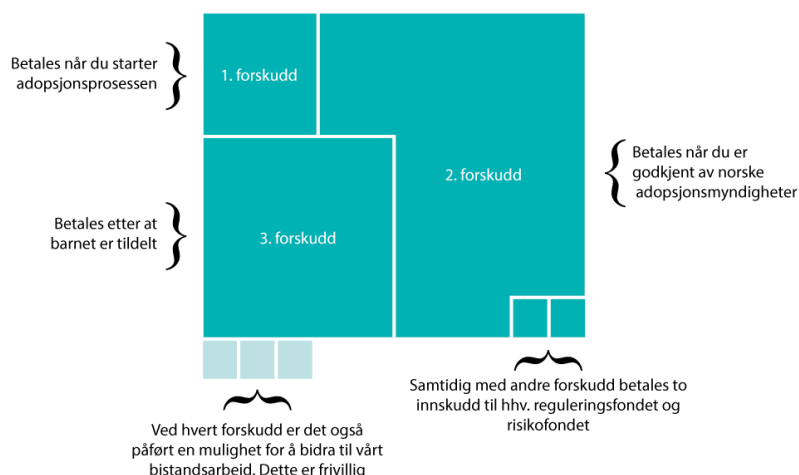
Betales når du starter adopsjonsprosessen

1. forskudd

2. forskudd

Betales når du er godkjent av norske adopsjonsmyndigheter

Betales etter at barnet er tildelt

3. forskudd

Samtidig med andre forskudd betales to innskudd til hhv. reguleringsfondet og risikofondet

Ved hvert forskudd er det også påført en mulighet for å bidra til vårt bistandsarbeid. Dette er frivillig